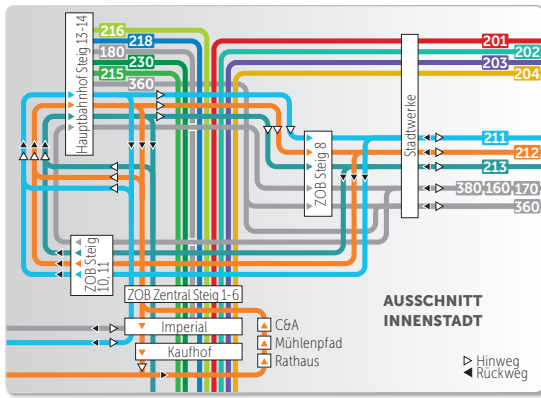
Hauptbahnhof Steig 13-14
216
218
180
230
215
360
201
202
203
204
Stadtwerke
ZOB Steig 8
211
212
213
380
160
170
360
ZOB Steig 10, 11
ZOB Zentral Steig 1-6
Imperial
Kaufhof
C&A
Mühlenpfad
Rathaus
AUSSCHNITT INNENSTADT
Hinweg
Rückweg